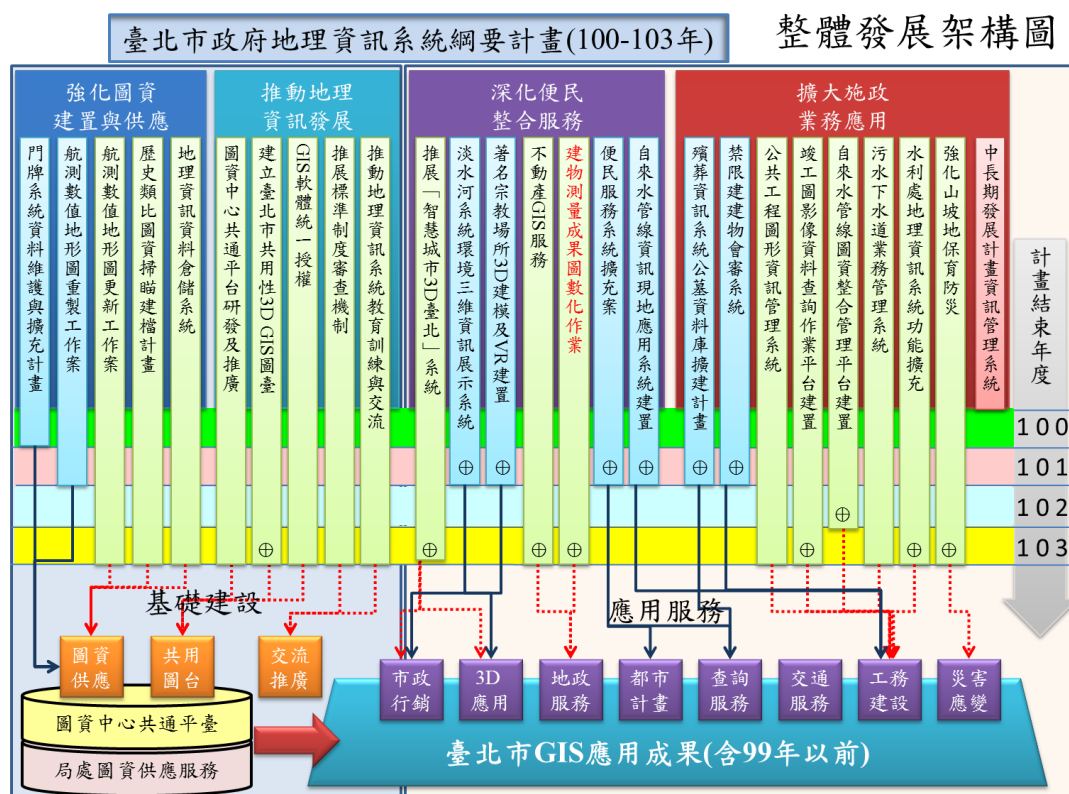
臺北市政府地理資訊系統綱要計畫(100-103年)

整體發展架構圖

強化圖資建置與供應

門牌系統資料維護與擴充計畫

航測數值地形圖重製工作案

航測數值地形圖更新工作案

歷史類比圖資掃瞄建檔計畫

地理資訊資料倉儲系統

推動地理資訊發展

圖資中心共通平台研發及推廣

建立臺北市共用性3D GIS圖臺

GIS軟體統一授權

推展標準制度審查機制

推動地理資訊系統教育訓練與交流

深化便民整合服務

推展「智慧城市3D臺北」系統

淡水河系統環境三維資訊展示系統

著名宗教場所3D建模及VR建置

不動產GIS服務

建物測量成果圖數化作業

便民服務系統擴充案

自來水管線資訊現地應用系統建置

擴大施政業務應用

殯葬資訊系統公墓資料庫擴建計畫

禁限建建物會審系統

公共工程圖形資訊管理系統

竣工圖影像資料查詢作業平台建置

自來水管線圖資整合管理平台建置

污水下水道業務管理系統

水利處地理資訊系統功能擴充

強化山坡地保育防災

中長期發展計畫資訊管理系統

計畫結束年度

100

101

102

103

基礎建設

圖資供應

共用圖台

交流推廣

圖資中心共通平臺

局處圖資供應服務

應用服務

市政行銷

3D應用

地政服務

都市計畫

查詢服務

交通服務

工務建設

災害應變

臺北市GIS應用成果(含99年以前)